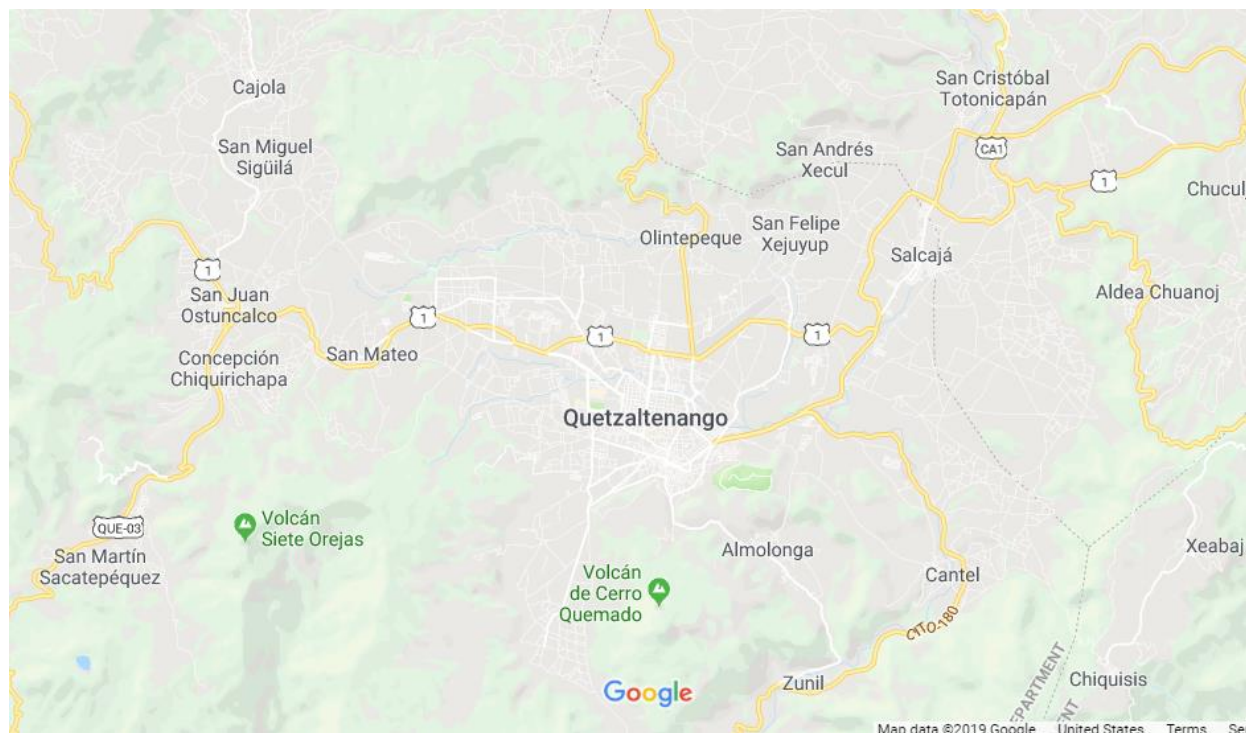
Cajola

San Miguel Sigüilá

San Cristóbal Totonicapán

CA1

San Andrés Xecul

1

Chucul

San Felipe Xejuyup

Olintepeque

Salcajá

1

San Juan Ostuncalco

Aldea Chuanoj

1

1

1

Concepción Chiquirichapa

San Mateo

Quetzaltenango

QUE-03

Volcán Siete Orejas

San Martín Sacatepéquez

Almolonga

Xeabaj

Cantel

Volcán de Cerro Quemado

CITO-180

DEPARTMENT

Chiquisis

Google

Zunil

Map data ©2019 Google United States Terms Se